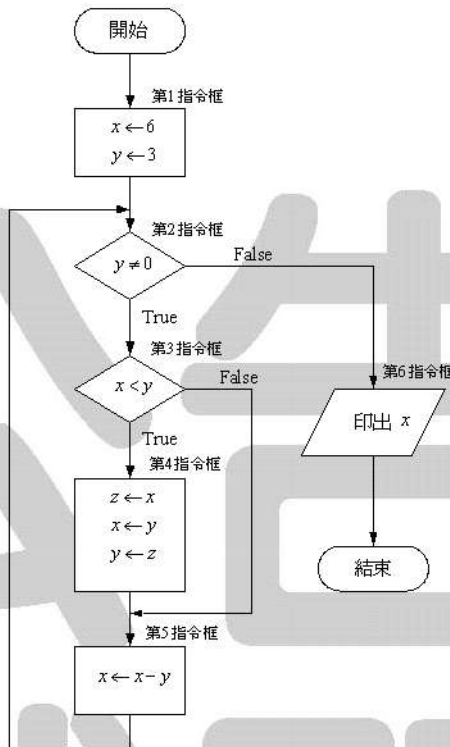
開始

第1指令框

$x \leftarrow 6$
$y \leftarrow 3$

第2指令框

$y \neq 0$

False

True

第3指令框

$x < y$

False

第6指令框

印出 $x$

True

第4指令框

$z \leftarrow x$
$x \leftarrow y$
$y \leftarrow z$

結束

第5指令框

$x \leftarrow x - y$